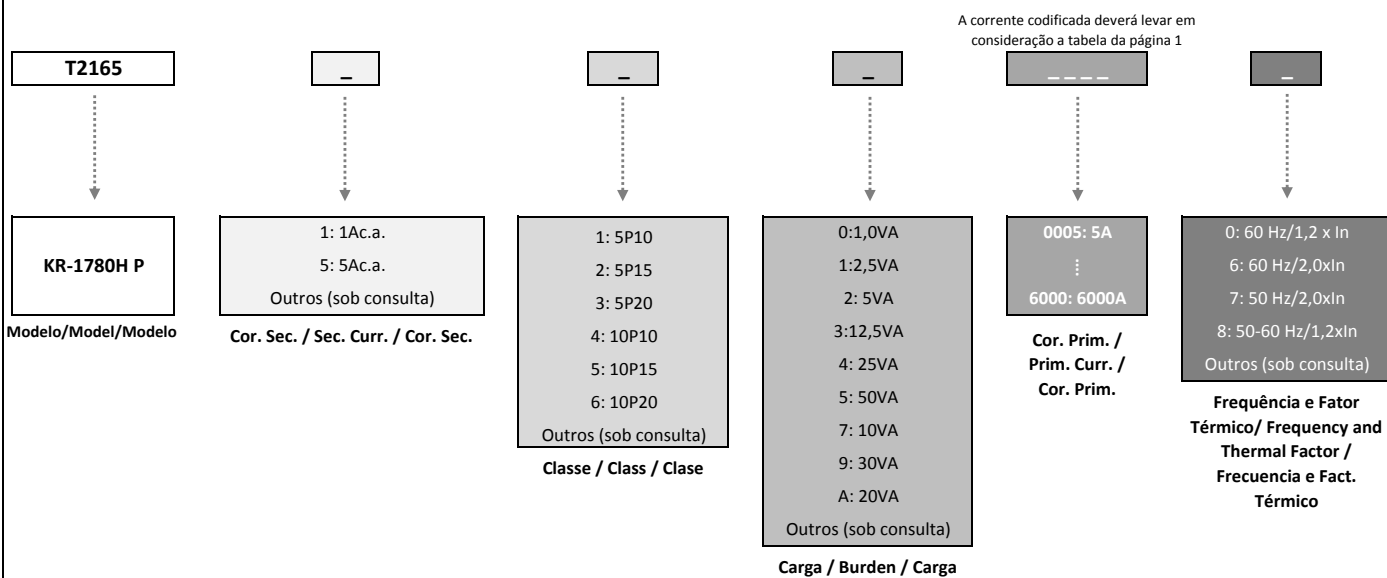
A corrente codificada deverá levar em consideração a tabela da página 1

T2165

_

_

_

_ _ _ _

_

KR-1780H P

Modelo/Model/Modelo

1: 1Ac.a.
5: 5Ac.a.
Outros (sob consulta)

Cor. Sec. / Sec. Curr. / Cor. Sec.

1: 5P10
2: 5P15
3: 5P20
4: 10P10
5: 10P15
6: 10P20
Outros (sob consulta)

Classe / Class / Clase

0:1,0VA
1:2,5VA
2: 5VA
3:12,5VA
4: 25VA
5: 50VA
7: 10VA
9: 30VA
A: 20VA
Outros (sob consulta)

Carga / Burden / Carga

0005: 5A
⋮
6000: 6000A

Cor. Prim. / Prim. Curr. / Cor. Prim.

0: 60 Hz/1,2 x In
6: 60 Hz/2,0xIn
7: 50 Hz/2,0xIn
8: 50-60 Hz/1,2xIn
Outros (sob consulta)

Frequência e Fator Térmico/ Frequency and Thermal Factor / Frecuencia e Fact. Térmico